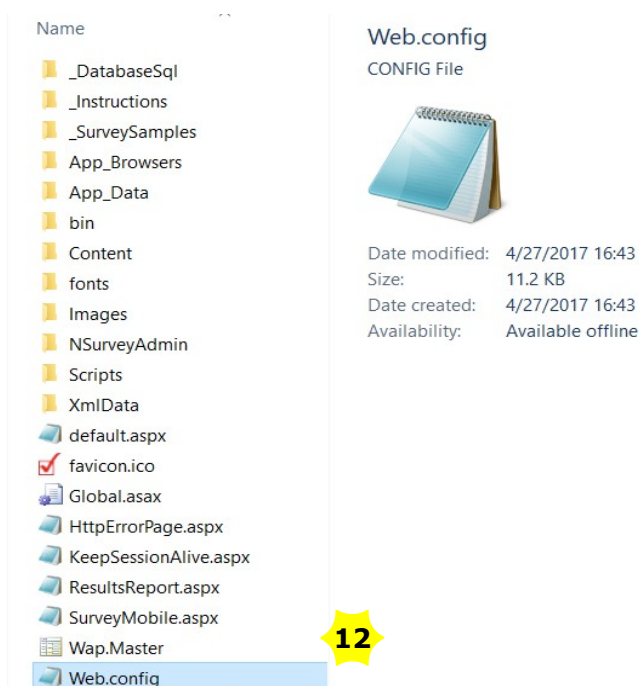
Name

_DatabaseSql
_Instructions
_SurveySamples
App_Browsers
App_Data
bin
Content
fonts
Images
NSurveyAdmin
Scripts
XmlData
default.aspx
favicon.ico
Global.asax
HttpErrorPage.aspx
KeepSessionAlive.aspx
ResultsReport.aspx
SurveyMobile.aspx
Wap.Master
Web.config

12

Web.config
CONFIG File

Date modified: 4/27/2017 16:43
Size: 11.2 KB
Date created: 4/27/2017 16:43
Availability: Available offline